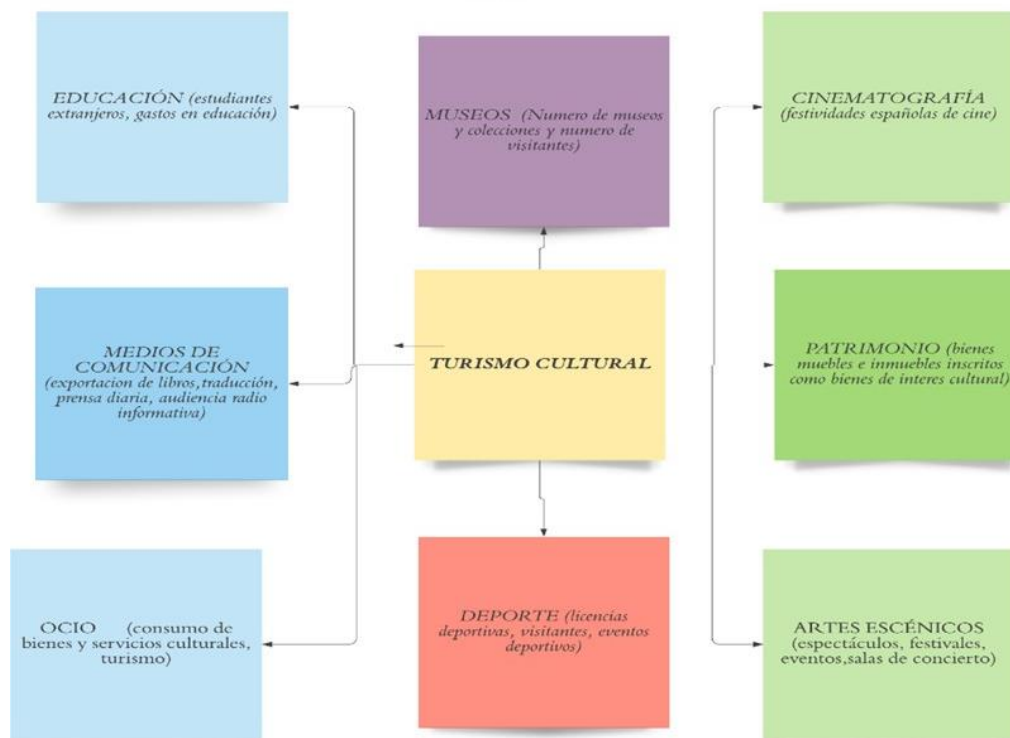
EDUCACIÓN (estudiantes extranjeros, gastos en educación)

MUSEOS (Numero de museos y colecciones y numero de visitantes)

CINEMATOGRAFÍA (festividades españolas de cine)

MEDIOS DE COMUNICACIÓN (exportacion de libros,traducción, prensa diaria, audiencia radio informativa)

TURISMO CULTURAL

PATRIMONIO (bienes muebles e inmuebles inscritos como bienes de interes cultural)

OCIO (consumo de bienes y servicios culturales, turismo)

DEPORTE (licencias deportivas, visitantes, eventos deportivos)

ARTES ESCÉNICOS (espectáculos, festivales, eventos,salas de concierto)